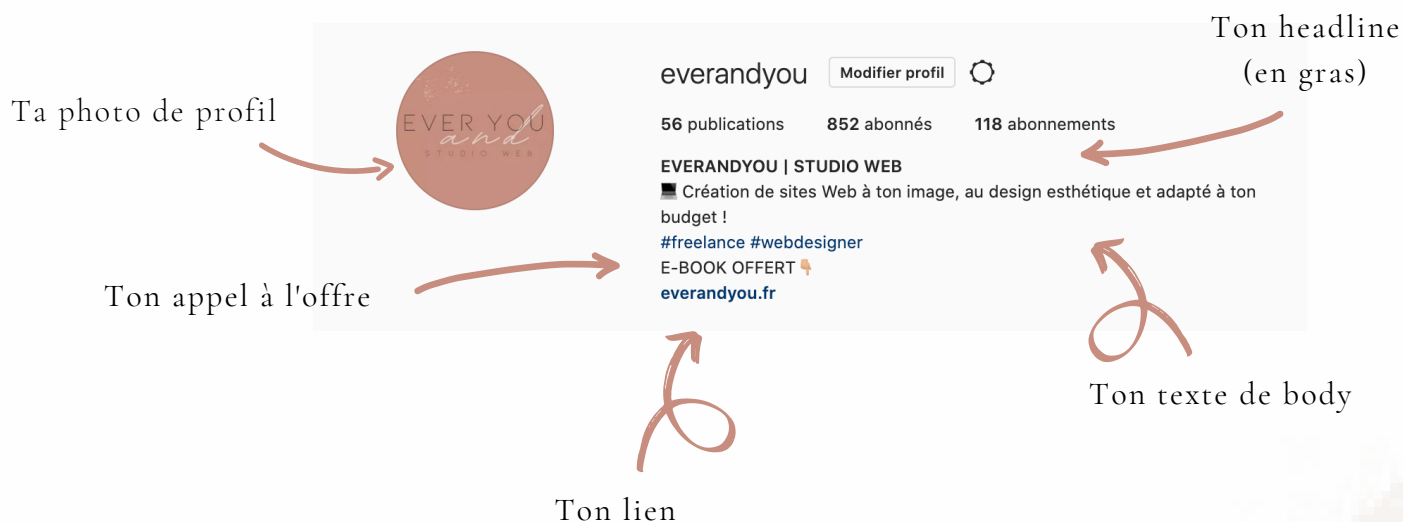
Ton headline (en gras)

Ta photo de profil

EVER YOU and STUDIO WEB

everandyou Modifier profil

56 publications 852 abonnés 118 abonnements

EVERANDYOU | STUDIO WEB
💻 Création de sites Web à ton image, au design esthétique et adapté à ton budget !
#freelance #webdesigner
E-BOOK OFFERT👇
everandyou.fr

Ton appel à l'offre

Ton texte de body

Ton lien